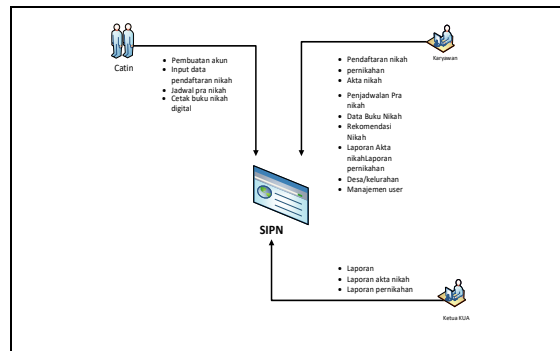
Catin

- Pembuatan akun
- Input data pendaftaran nikah
- Jadwal pra nikah
- Cetak buku nikah digital

Karyawan

- Pendaftaran nikah
- pernikahan
- Akta nikah
- Penjadwalan Pra nikah
- Data Buku Nikah
- Rekomendasi Nikah
- Laporan Akta nikahLaporan pernikahan
- Desa/kelurahan
- Manajemen user

SIPN

- Laporan
- Laporan akta nikah
- Laporan pernikahan

Ketua KUA